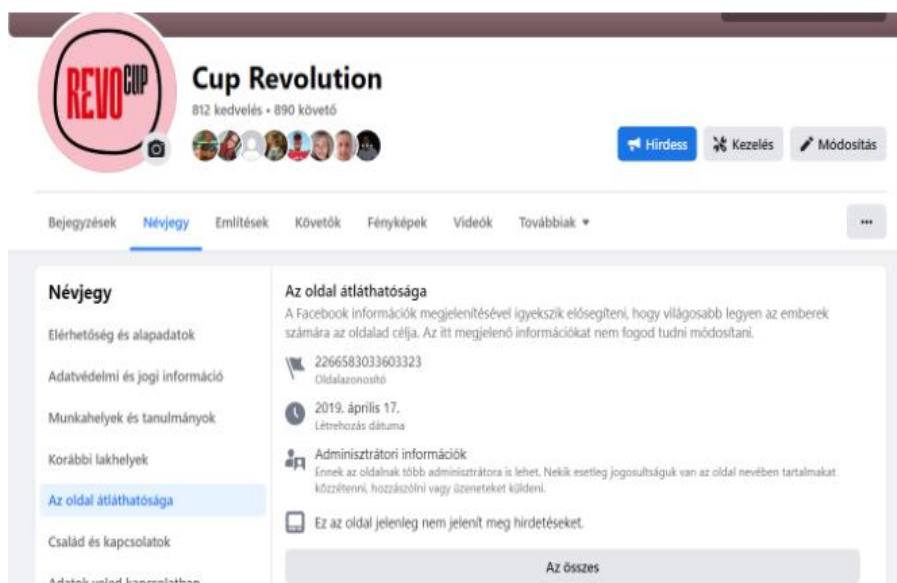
REVO CUP

Cup Revolution

812 kedvelés • 890 követő

Hirdess
Kezelés
Módosítás

Bejegyzések
Névjegy
Említések
Követők
Fényképek
Videók
Továbbiak ▾
···

Névjegy

Elérhetőség és alapadatok

Adatvédelmi és jogi információ

Munkahelyek és tanulmányok

Korábbi lakhelyek

Az oldal átláthatósága

Család és kapcsolatok

Adatok veled kapcsolatban

Az oldal átláthatósága

A Facebook információk megjelenítésével igyekszik elősegíteni, hogy világosabb legyen az emberek számára az oldalad célja. Az itt megjelenő információkat nem fogod tudni módosítani.

2266583033603323
Oldalazonosító

2019. április 17.
Létrehozás dátuma

Adminisztrátori információk
Ennek az oldalnak több adminisztrátora is lehet. Nekik esetleg jogosultságuk van az oldal nevében tartalmakat közzétenni, hozzászólni vagy üzeneteket küldeni.

Ez az oldal jelenleg nem jelenít meg hirdetéseket.

Az összes